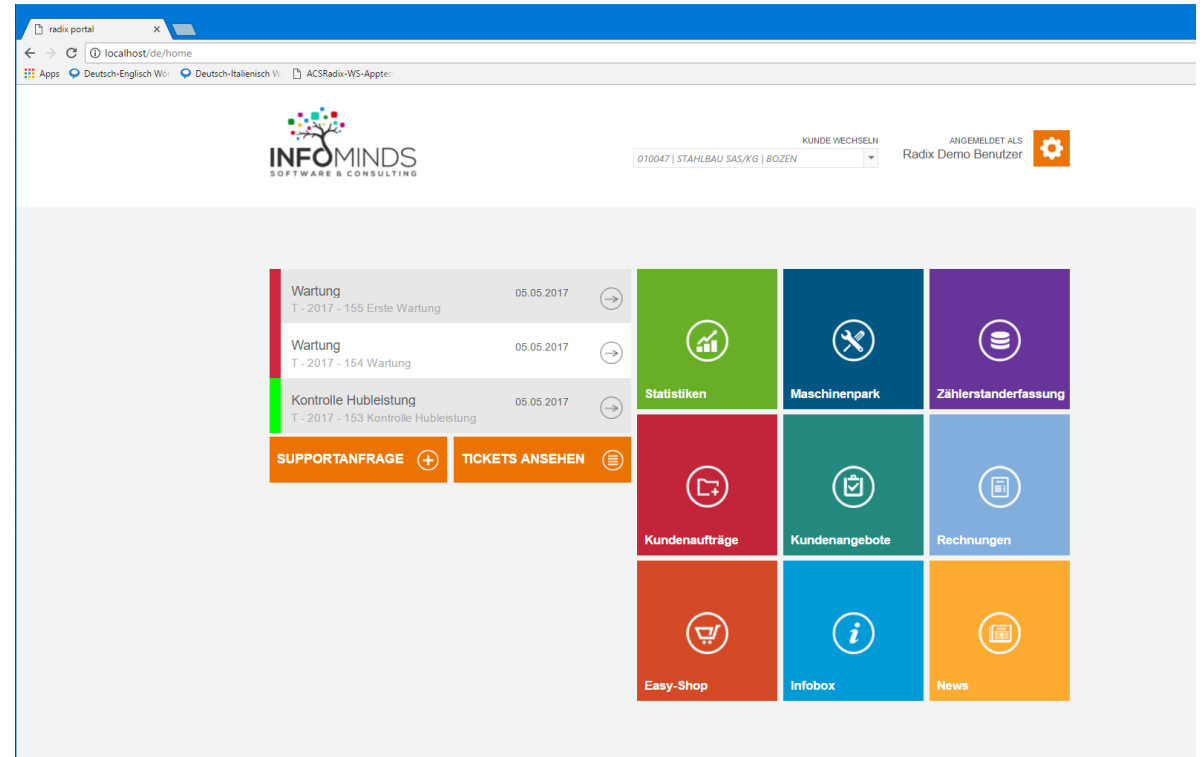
radix portal ×

localhost/de/home

Apps Deutsch-Englisch Wö Deutsch-Italienisch W ACSRadix-WS-Apptes

INFOMINDS
SOFTWARE & CONSULTING

KUNDE WECHSELN
010047 | STAHLBAU SAS/KG | BOZEN

ANGEMELDET ALS
Radix Demo Benutzer

Wartung
T - 2017 - 155 Erste Wartung
05.05.2017

Wartung
T - 2017 - 154 Wartung
05.05.2017

Kontrolle Hubleistung
T - 2017 - 153 Kontrolle Hubleistung
05.05.2017

SUPPORTANFRAGE

TICKETS ANSEHEN

Statistiken

Maschinenpark

Zählerstanderfassung

Kundenaufträge

Kundenangebote

Rechnungen

Easy-Shop

Infobox

News